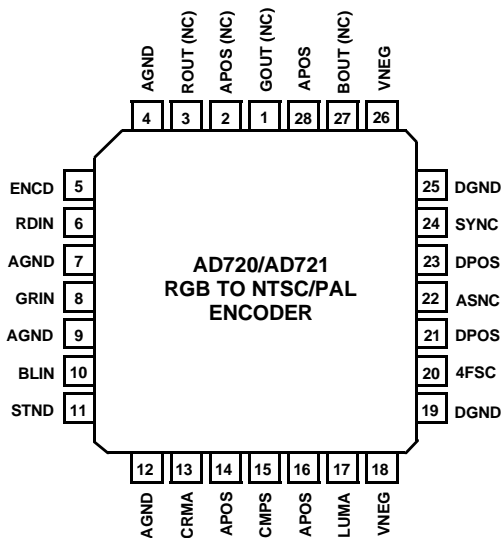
AGND 4
ROUT (NC) 3
APOS (NC) 2
GOUT (NC) 1
APOS 28
BOUT (NC) 27
VNEG 26

ENCD 5
RDIN 6
AGND 7
GRIN 8
AGND 9
BLIN 10
STND 11

AD720/AD721
RGB TO NTSC/PAL
ENCODER

25 DGND
24 SYNC
23 DPOS
22 ASNC
21 DPOS
20 4FSC
19 DGND

12 AGND
13 CRMA
14 APOS
15 CMPS
16 APOS
17 LUMA
18 VNEG